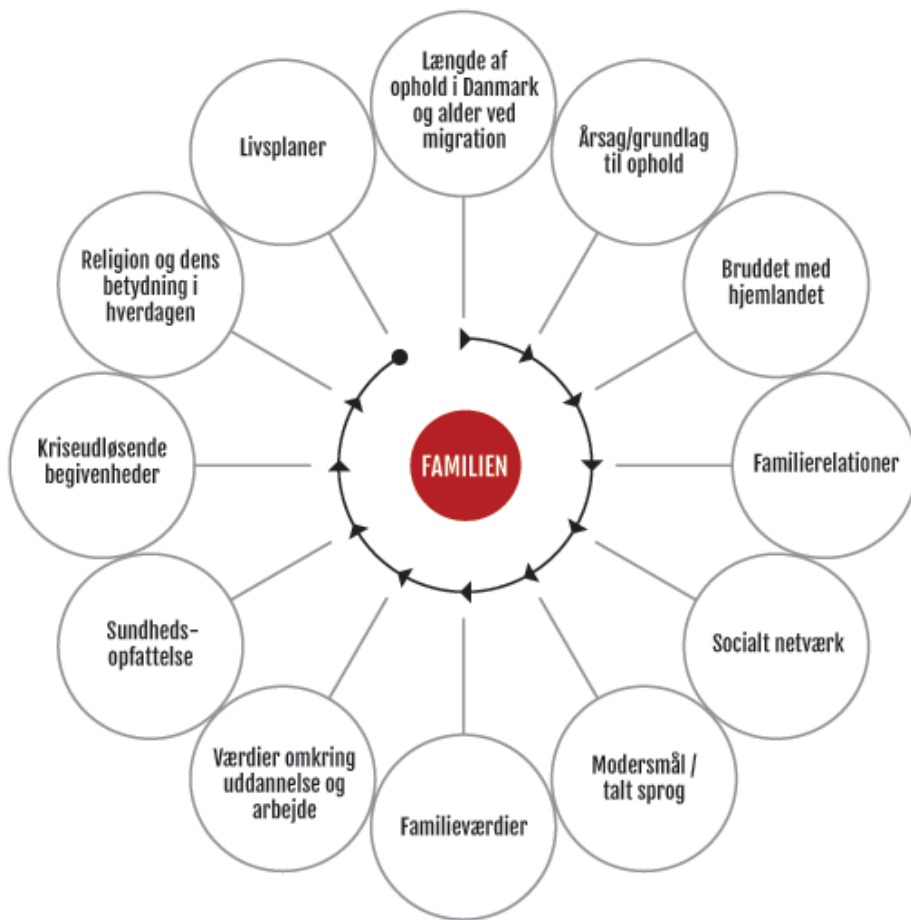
Længde af ophold i Danmark og alder ved migration

Årsag/grundlag til ophold

Bruddet med hjemlandet

Familierelationer

Socialt netværk

Modersmål / talt sprog

Familieværdier

Værdier omkring uddannelse og arbejde

Sundheds-opfattelse

Kriseudløsende begivenheder

Religion og dens betydning i hverdagen

Livsplaner

FAMILIEN